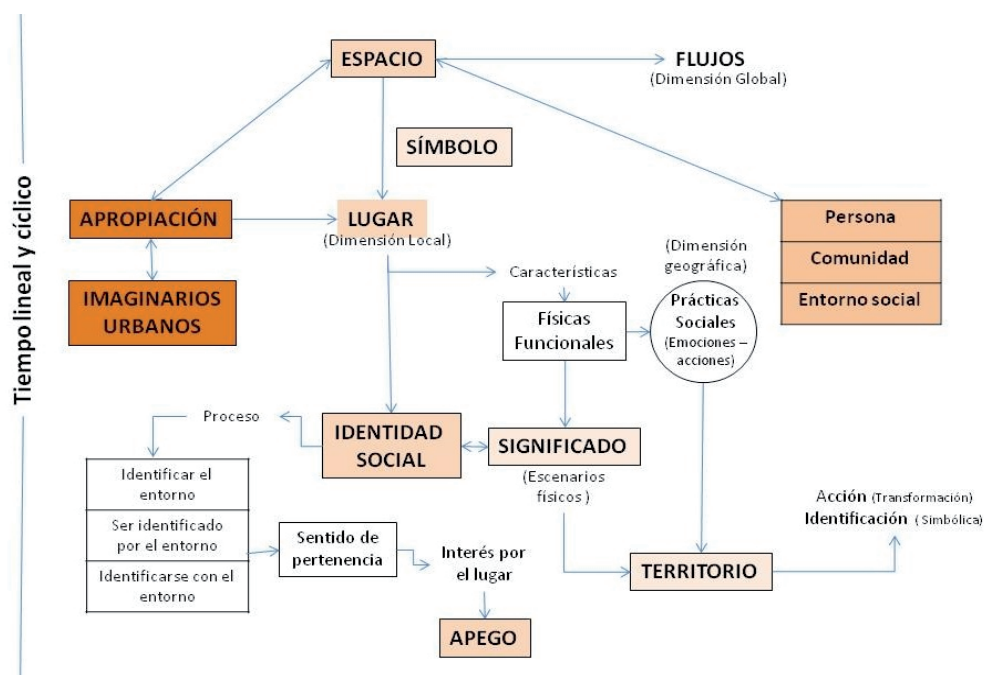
Tiempo lineal y cíclico

ESPACIO

FLUJOS
(Dimensión Global)

SÍMBOLO

APROPIACIÓN

LUGAR
(Dimensión Local)

IMAGINARIOS URBANOS

Persona
Comunidad
Entorno social

Características

(Dimensión geográfica)

Físicas Funcionales

Prácticas Sociales (Emociones – acciones)

Proceso

IDENTIDAD SOCIAL

SIGNIFICADO
(Escenarios físicos)

| Identificar el entorno |
|---|
| Ser identificado por el entorno |
| Identificarse con el entorno |

Sentido de pertenencia

Interés por el lugar

APEGO

TERRITORIO

Acción (Transformación)
Identificación (Simbólica)